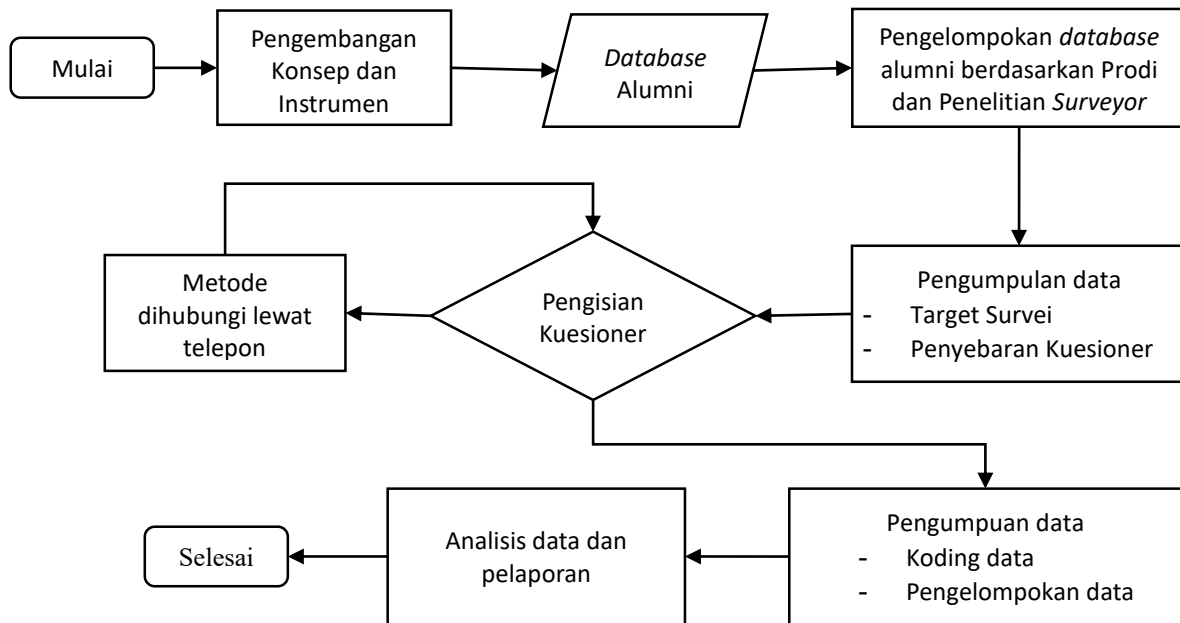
Mulai

Pengembangan Konsep dan Instrumen

*Database* Alumni

Pengelompokan *database* alumni berdasarkan Prodi dan Penelitian *Surveyor*

Pengumpulan data
- Target Survei
- Penyebaran Kuesioner

Pengisian Kuesioner

Metode dihubungi lewat telepon

Pengumpuan data
- Koding data
- Pengelompokan data

Analisis data dan pelaporan

Selesai